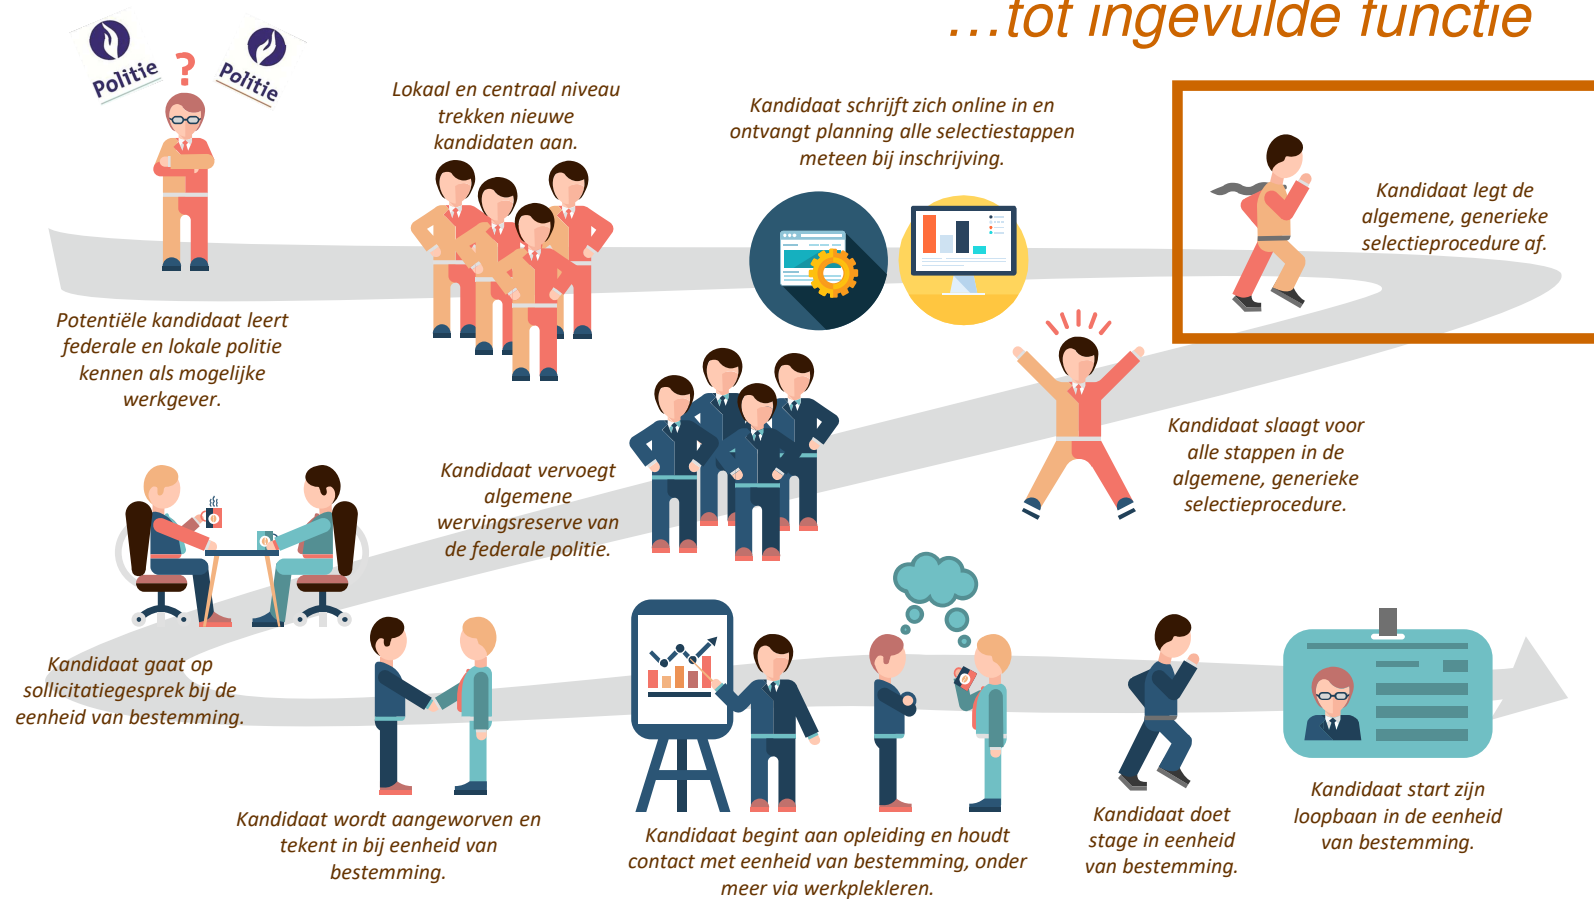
…tot ingevulde functie

Politie

Politie

Potentiële kandidaat leert federale en lokale politie kennen als mogelijke werkgever.

Lokaal en centraal niveau trekken nieuwe kandidaten aan.

Kandidaat schrijft zich online in en ontvangt planning alle selectiestappen meteen bij inschrijving.

Kandidaat legt de algemene, generieke selectieprocedure af.

Kandidaat slaagt voor alle stappen in de algemene, generieke selectieprocedure.

Kandidaat vervoegt algemene wervingsreserve van de federale politie.

Kandidaat gaat op sollicitatiegesprek bij de eenheid van bestemming.

Kandidaat wordt aangeworven en tekent in bij eenheid van bestemming.

Kandidaat begint aan opleiding en houdt contact met eenheid van bestemming, onder meer via werkplekleren.

Kandidaat doet stage in eenheid van bestemming.

Kandidaat start zijn loopbaan in de eenheid van bestemming.